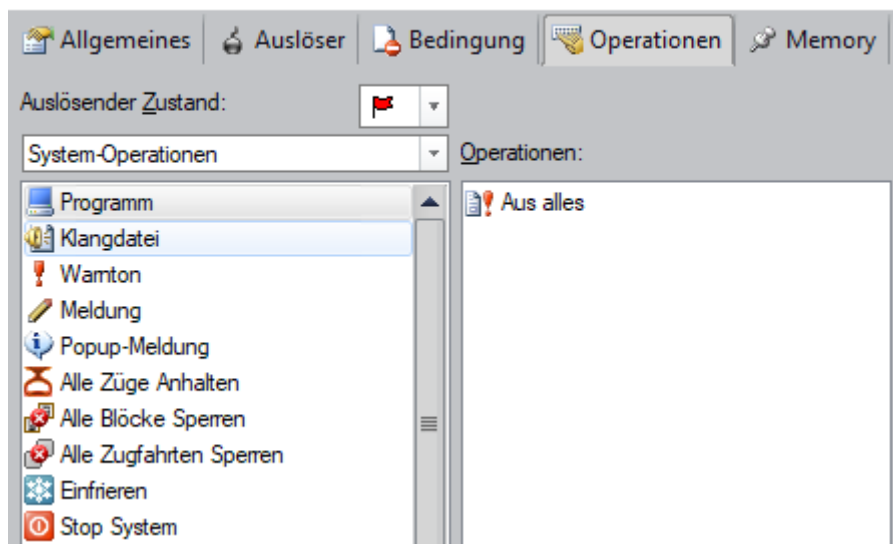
Allgemeines | Auslöser | Bedingung | Operationen | Memory

Auslösender Zustand:

System-Operationen

Operationen:

Programm
Klangdatei
Warnton
Meldung
Popup-Meldung
Alle Züge Anhalten
Alle Blöcke Sperren
Alle Zugfahrten Sperren
Einfrieren
Stop System

Aus alles